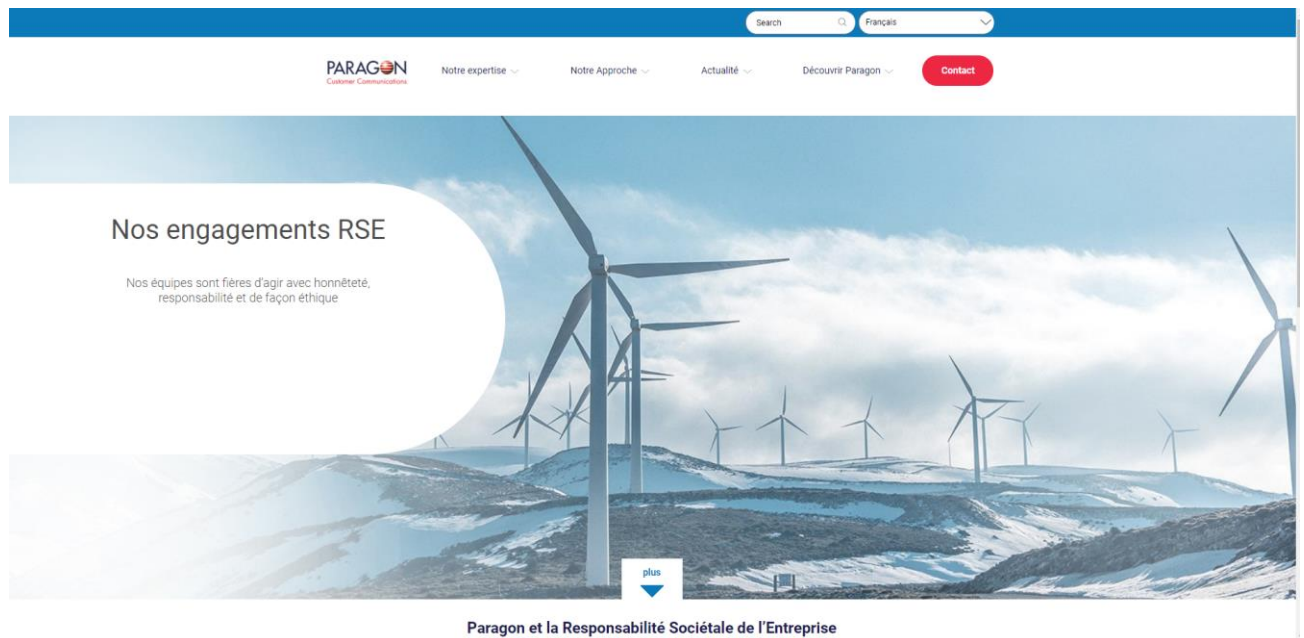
Search

Français

PARAGON
Customer Communications

Notre expertise

Notre Approche

Actualité

Découvrir Paragon

Contact

Nos engagements RSE

Nos équipes sont fières d'agir avec honnêteté, responsabilité et de façon éthique

plus

Paragon et la Responsabilité Sociétale de l'Entreprise